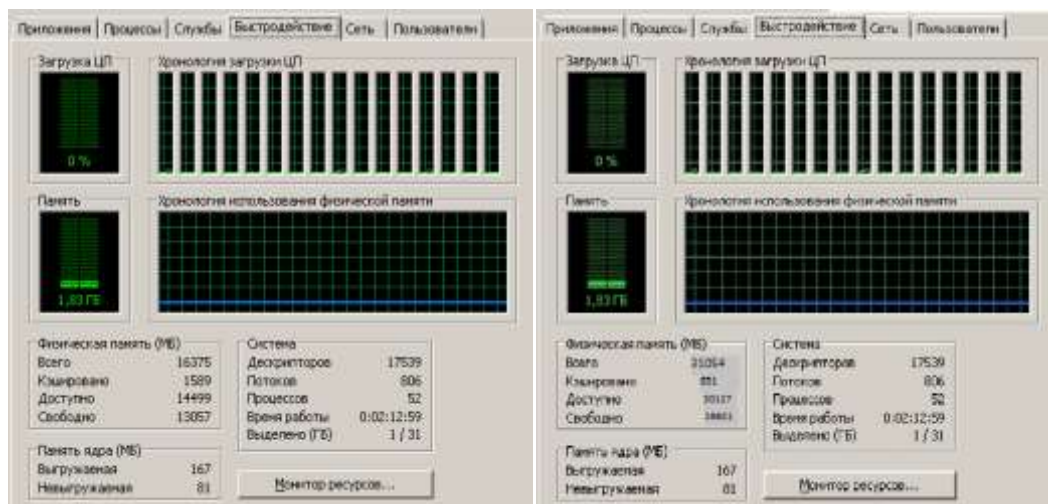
Приложения | Процессы | Службы | Быстродействие | Сеть | Пользователи

Загрузка ЦП
0 %

Хронология загрузки ЦП

Память
1,83 ГБ

Хронология использования физической памяти

Физическая память (МБ)
Всего 16375
Кэшировано 1589
Доступно 14499
Свободно 13057

Система
Дескрипторов 17539
Потоков 806
Процессов 52
Время работы 0:02:12:59
Выделено (ГБ) 1 / 31

Память ядра (МБ)
Выгружаемая 167
Невыгружаемая 81

Монитор ресурсов...

Приложения | Процессы | Службы | Быстродействие | Сеть | Пользователи

Загрузка ЦП
0 %

Хронология загрузки ЦП

Память
1,83 ГБ

Хронология использования физической памяти

Физическая память (МБ)
Всего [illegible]
Кэшировано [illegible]
Доступно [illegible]
Свободно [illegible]

Система
Дескрипторов 17539
Потоков 806
Процессов 52
Время работы 0:02:12:59
Выделено (ГБ) 1 / 31

Память ядра (МБ)
Выгружаемая 167
Невыгружаемая 81

Монитор ресурсов...